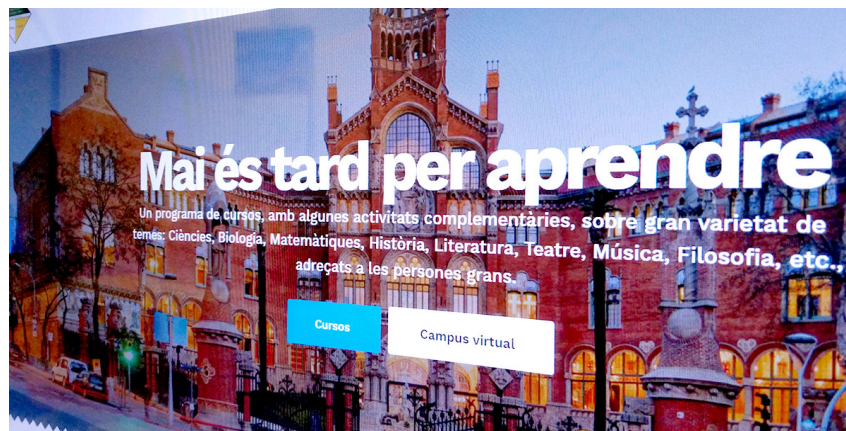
Mai és tard per aprendre

Un programa de cursos, amb algunes activitats complementàries, sobre gran varietat de temes: Ciències, Biologia, Matemàtiques, Història, Literatura, Teatre, Música, Filosofia, etc., adreçats a les persones grans.

Cursos

Campus virtual